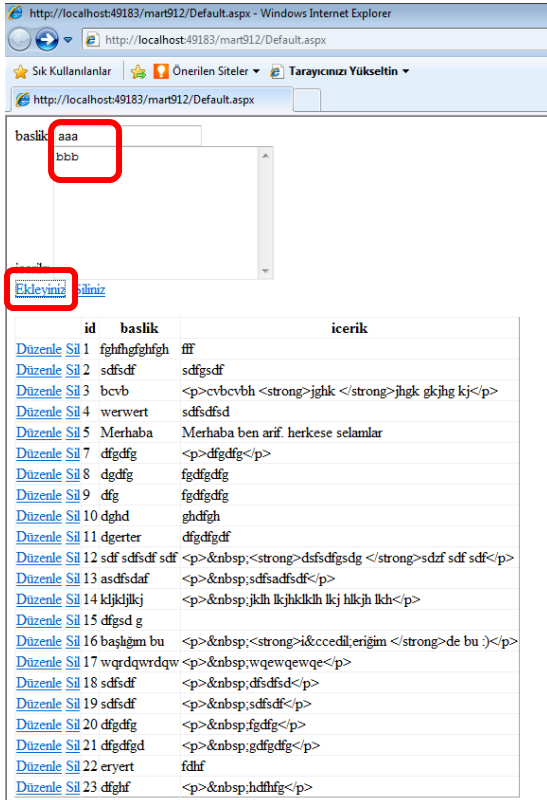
http://localhost:49183/mart912/Default.aspx - Windows Internet Explorer

http://localhost:49183/mart912/Default.aspx

Sık Kullanılanlar | Önerilen Siteler ▾ | Tarayıcınızı Yükseltin ▾

http://localhost:49183/mart912/Default.aspx

baslik aaa

bbb

icerik

Ekleyiniz Siliniz

| | | id | baslik | icerik |
|---|---|---|---|---|
| Düzenle | Sil | 1 | fghfhgfghfgh | fff |
| Düzenle | Sil | 2 | sdfsdf | sdfgsdf |
| Düzenle | Sil | 3 | bcvb | <p>cvbcvbh <strong>jghk </strong>jhgk gkjhg kj</p> |
| Düzenle | Sil | 4 | werwert | sdfsdfsd |
| Düzenle | Sil | 5 | Merhaba | Merhaba ben arif. herkese selamlar |
| Düzenle | Sil | 7 | dfgdfg | <p>dfgdfg</p> |
| Düzenle | Sil | 8 | dgdfg | fgdfgdfg |
| Düzenle | Sil | 9 | dfg | fgdfgdfg |
| Düzenle | Sil | 10 | dghd | ghdfgh |
| Düzenle | Sil | 11 | dgerter | dfgdfgdf |
| Düzenle | Sil | 12 | sdf sdfsdf sdf | <p>&nbsp;<strong>dsfsdfgsdg </strong>sdzf sdf sdf</p> |
| Düzenle | Sil | 13 | asdfsdaf | <p>&nbsp;sdfsadfsdf</p> |
| Düzenle | Sil | 14 | kljkljlkj | <p>&nbsp;jklh lkjhklklh lkj hlkjh lkh</p> |
| Düzenle | Sil | 15 | dfgsd g | |
| Düzenle | Sil | 16 | başlığım bu | <p>&nbsp;<strong>i&ccedil;eriğim </strong>de bu :)</p> |
| Düzenle | Sil | 17 | wqrdqwrdqw | <p>&nbsp;wqewqewqe</p> |
| Düzenle | Sil | 18 | sdfsdf | <p>&nbsp;dfsdfsd</p> |
| Düzenle | Sil | 19 | sdfsdf | <p>&nbsp;sdfsdf</p> |
| Düzenle | Sil | 20 | dfgdfg | <p>&nbsp;fgdfg</p> |
| Düzenle | Sil | 21 | dfgdfgd | <p>&nbsp;gdfgdfg</p> |
| Düzenle | Sil | 22 | eryert | fdhf |
| Düzenle | Sil | 23 | dfghf | <p>&nbsp;hdfhfg</p> |